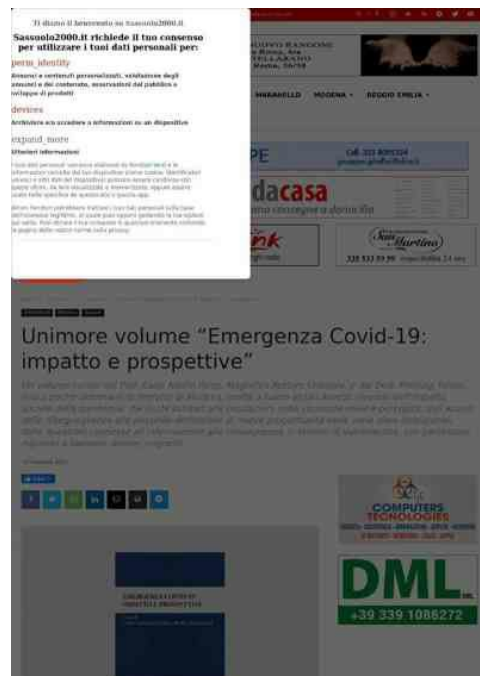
Ti diamo il benvenuto su Sassuolo2000.it

Sassuolo2000.it richiede il tuo consenso per utilizzare i tuoi dati personali per:

perm_identity

Annunci e contenuti personalizzati, valutazione degli annunci e del contenuto, osservazioni del pubblico e sviluppo di prodotti

devices

Archiviare e/o accedere a informazioni su un dispositivo

expand_more

Ulteriori informazioni

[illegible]

MARANELLO MODENA REGGIO EMILIA

dacasa

Unimore volume "Emergenza Covid-19: impatto e prospettive"

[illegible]

COMPUTERS TECNOLOGIES

DML

+39 339 1086272